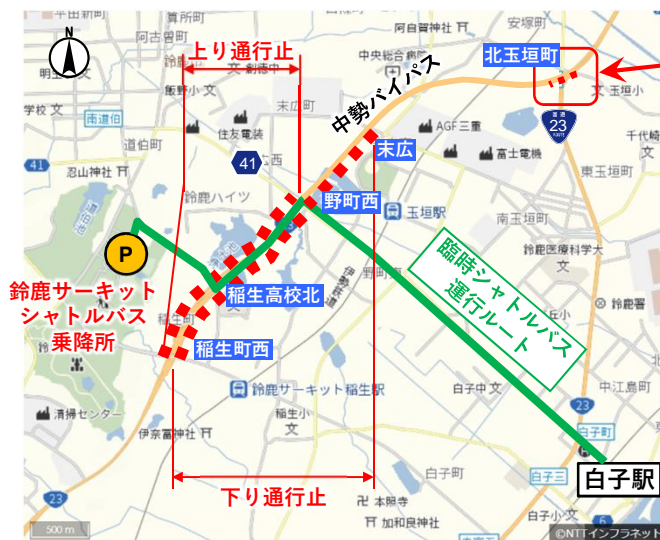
N

上り通行止

北玉垣町

中勢バイパス

末広

野町西

臨時シャトルバス運行ルート

鈴鹿サーキットシャトルバス乗降所

稲生高校北

稲生町西

下り通行止

白子駅

P

平田新町
賀所町
阿自留神社
安塚町
阿古目町
中央総合病院
鈴鹿
剣道場
明生
飯野小
学校
末広町
AGF三重
住友電装
南道伯
道伯町
41
中西
富士電機
東玉垣町
千代崎
41
忍山神社
鈴鹿ハイツ
玉垣駅
南玉垣町
鈴鹿医療科学大
伊勢鉄道
野町
鈴鹿
白子中
中江島町
鈴鹿サーキット稲生駅
稲生小
清掃センター
伊奈冨神社
白子町
白子駅
23
23
本照寺
加和良神社
白子小
500 m
©NTTインフラネット